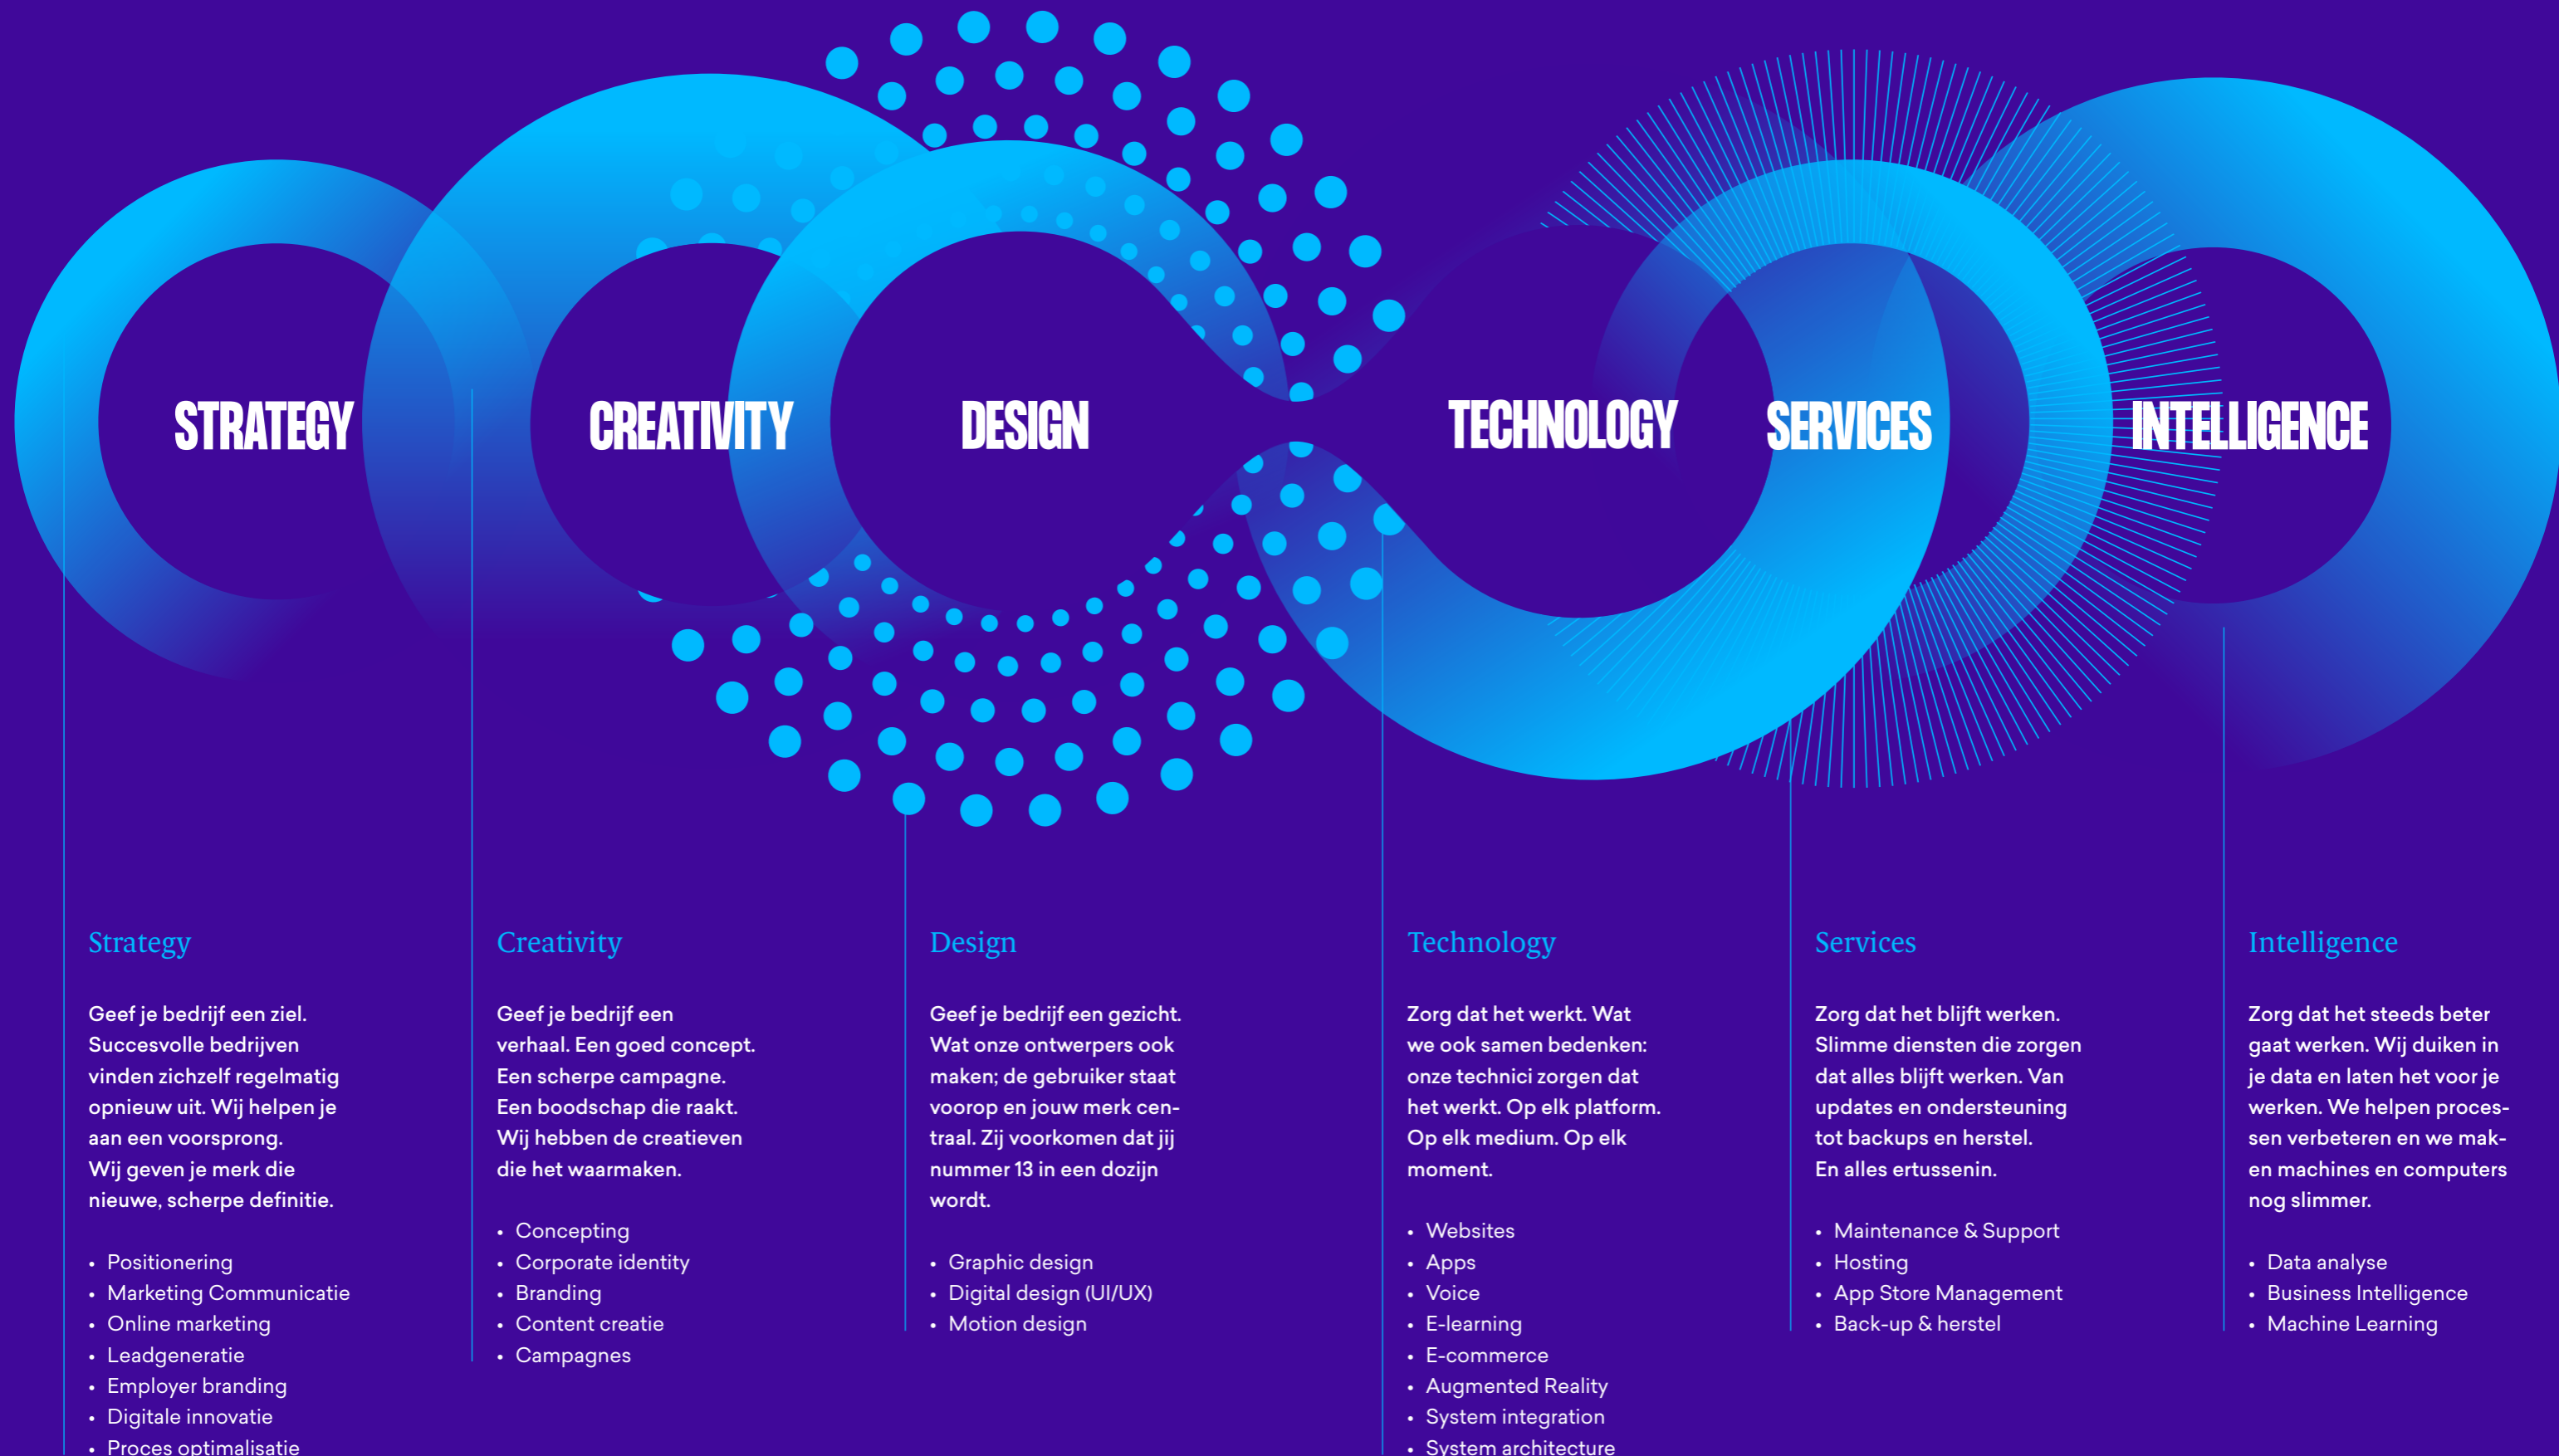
STRATEGY CREATIVITY DESIGN TECHNOLOGY SERVICES INTELLIGENCE

Strategy

Geef je bedrijf een ziel. Succesvolle bedrijven vinden zichzelf regelmatig opnieuw uit. Wij helpen je aan een voorsprong. Wij geven je merk die nieuwe, scherpe definitie.

- Positionering
- Marketing Communicatie
- Online marketing
- Leadgeneratie
- Employer branding
- Digitale innovatie
- Proces optimalisatie

Creativity

Geef je bedrijf een verhaal. Een goed concept. Een scherpe campagne. Een boodschap die raakt. Wij hebben de creatieven die het waarmaken.

- Concepting
- Corporate identity
- Branding
- Content creatie
- Campagnes

Design

Geef je bedrijf een gezicht. Wat onze ontwerpers ook maken; de gebruiker staat voorop en jouw merk centraal. Zij voorkomen dat jij nummer 13 in een dozijn wordt.

- Graphic design
- Digital design (UI/UX)
- Motion design

Technology

Zorg dat het werkt. Wat we ook samen bedenken: onze technici zorgen dat het werkt. Op elk platform. Op elk medium. Op elk moment.

- Websites
- Apps
- Voice
- E-learning
- E-commerce
- Augmented Reality
- System integration
- System architecture

Services

Zorg dat het blijft werken. Slimme diensten die zorgen dat alles blijft werken. Van updates en ondersteuning tot backups en herstel. En alles ertussenin.

- Maintenance & Support
- Hosting
- App Store Management
- Back-up & herstel

Intelligence

Zorg dat het steeds beter gaat werken. Wij duiken in je data en laten het voor je werken. We helpen processen verbeteren en we maken machines en computers nog slimmer.

- Data analyse
- Business Intelligence
- Machine Learning